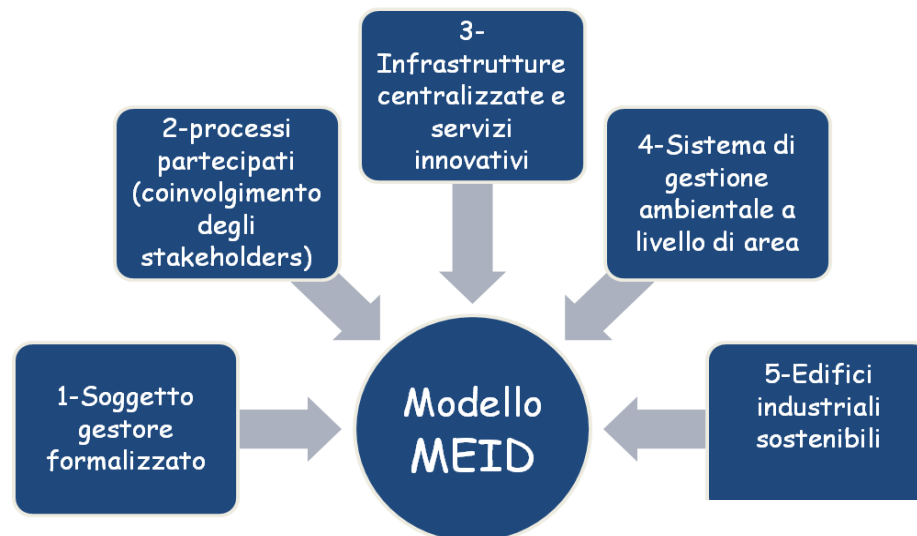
3-Infrastrutture centralizzate e servizi innovativi

2-processi partecipati (coinvolgimento degli stakeholders)

4-Sistema di gestione ambientale a livello di area

1-Soggetto gestore formalizzato

Modello MEID

5-Edifici industriali sostenibili